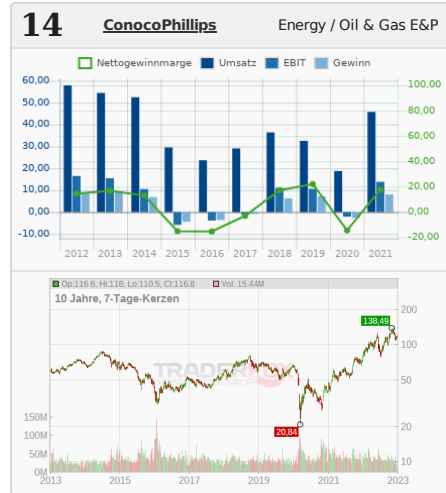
14 ConocoPhillips Energy / Oil & Gas E&P

Nettogewinnmarge Umsatz EBIT Gewinn

60,00
50,00
40,00
30,00
20,00
10,00
0,00
-10,00

100,00
80,00
60,00
40,00
20,00
0,00
-20,00

2012 2013 2014 2015 2016 2017 2018 2019 2020 2021

Op:116,6, Hi:118, Lo:110,5, Cl:116,8 Vol: 15.44M

10 Jahre, 7-Tage-Kerzen

TRADER

138,49

20,84

200
100
50
20

150M
100M
50M
0M

2013 2015 2017 2019 2021 2023